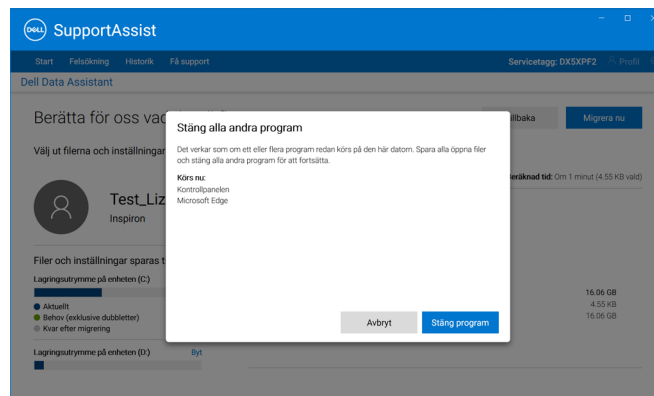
DELL SupportAssist

Start Felsökning Historik Få support

Servicetagg: DX5XPF2 Profil

Dell Data Assistant

Berätta för oss vad

tillbaka

Migrera nu

Välj ut filerna och inställningar

Beräknad tid: Om 1 minut (4.55 KB valt)

Test_Liz

Inspiron

Filer och inställningar sparas t

Lagringsutrymme på enheten (C:)

Aktuellt

Behov (exklusive dubbletter)

Kvar efter migrering

16.06 GB

4.55 KB

16.06 GB

Lagringsutrymme på enheten (D:)

Byt

Stäng alla andra program

Det verkar som om ett eller flera program redan körs på den här datorn. Spara alla öppna filer och stäng alla program för att fortsätta.

Körs nu:

Kontrollpanelen

Microsoft Edge

Avbryt

Stäng program